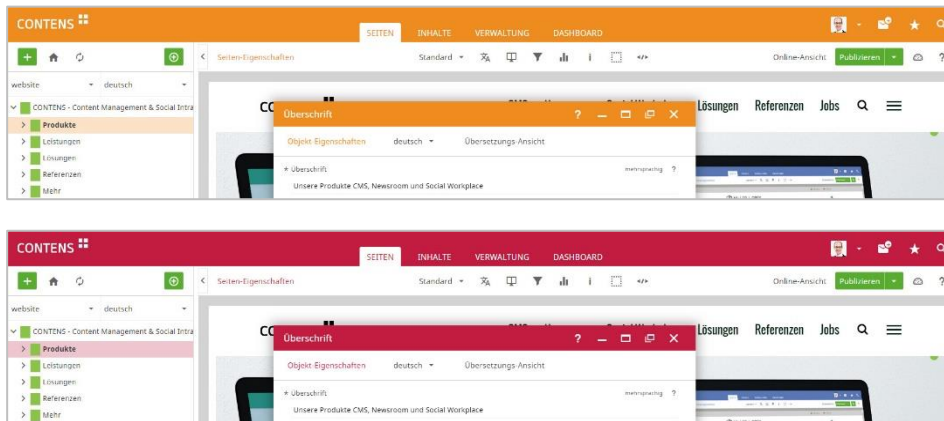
CONTENS

SEITEN INHALTE VERWALTUNG DASHBOARD

Seiten-Eigenschaften

Standard

Online-Ansicht Publizieren

website deutsch

CONTENS - Content Management & Social Intra

Produkte

Leistungen

Lösungen

Referenzen

Mehr

Überschrift

Objekt-Eigenschaften deutsch Übersetzungs-Ansicht

* Überschrift mehrsprachig ?

Unsere Produkte CMS, Newsroom und Social Workplace

Lösungen Referenzen Jobs

CONTENS

SEITEN INHALTE VERWALTUNG DASHBOARD

Seiten-Eigenschaften

Standard

Online-Ansicht Publizieren

website deutsch

CONTENS - Content Management & Social Intra

Produkte

Leistungen

Lösungen

Referenzen

Mehr

Überschrift

Objekt-Eigenschaften deutsch Übersetzungs-Ansicht

* Überschrift mehrsprachig ?

Unsere Produkte CMS, Newsroom und Social Workplace

Lösungen Referenzen Jobs